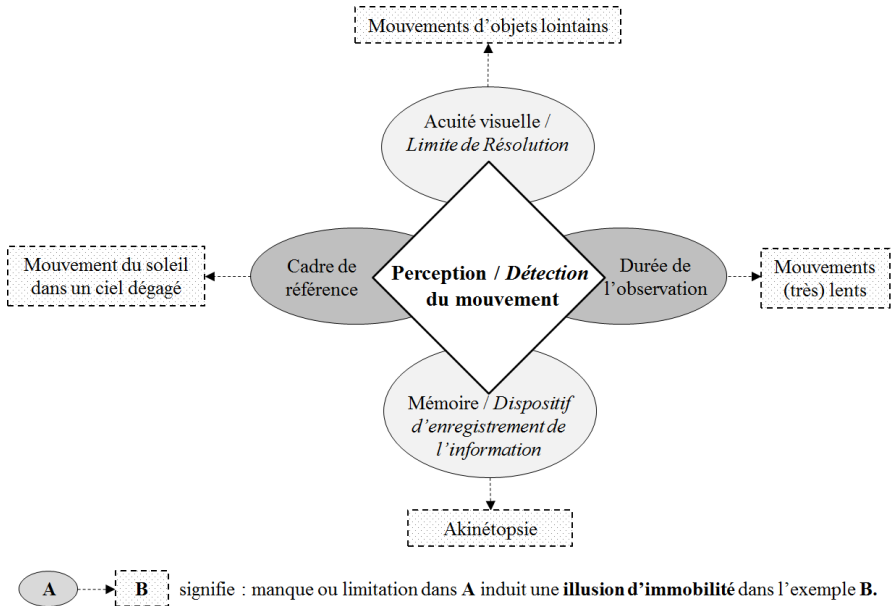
Mouvements d'objets lointains

Acuité visuelle / *Limite de Résolution*

Mouvement du soleil dans un ciel dégagé

Cadre de référence

**Perception / *Détection* du mouvement**

Durée de l'observation

Mouvements (très) lents

Mémoire / *Dispositif d'enregistrement de l'information*

Akinétopsie

A B signifie : manque ou limitation dans **A** induit une **illusion d'immobilité** dans l'exemple **B.**